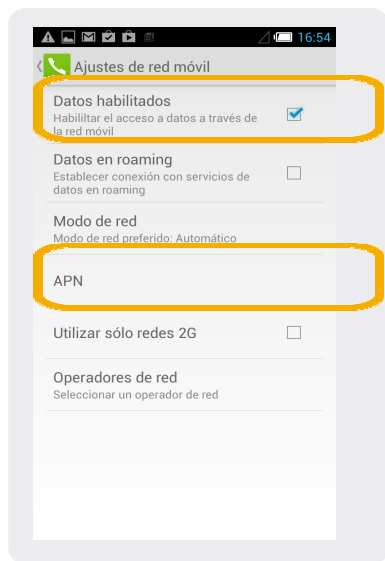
16:54

Ajustes de red móvil

Datos habilitados
Habilitar el acceso a datos a través de la red móvil

Datos en roaming
Establecer conexión con servicios de datos en roaming

Modo de red
Modo de red preferido: Automático

APN

Utilizar sólo redes 2G

Operadores de red
Seleccionar un operador de red